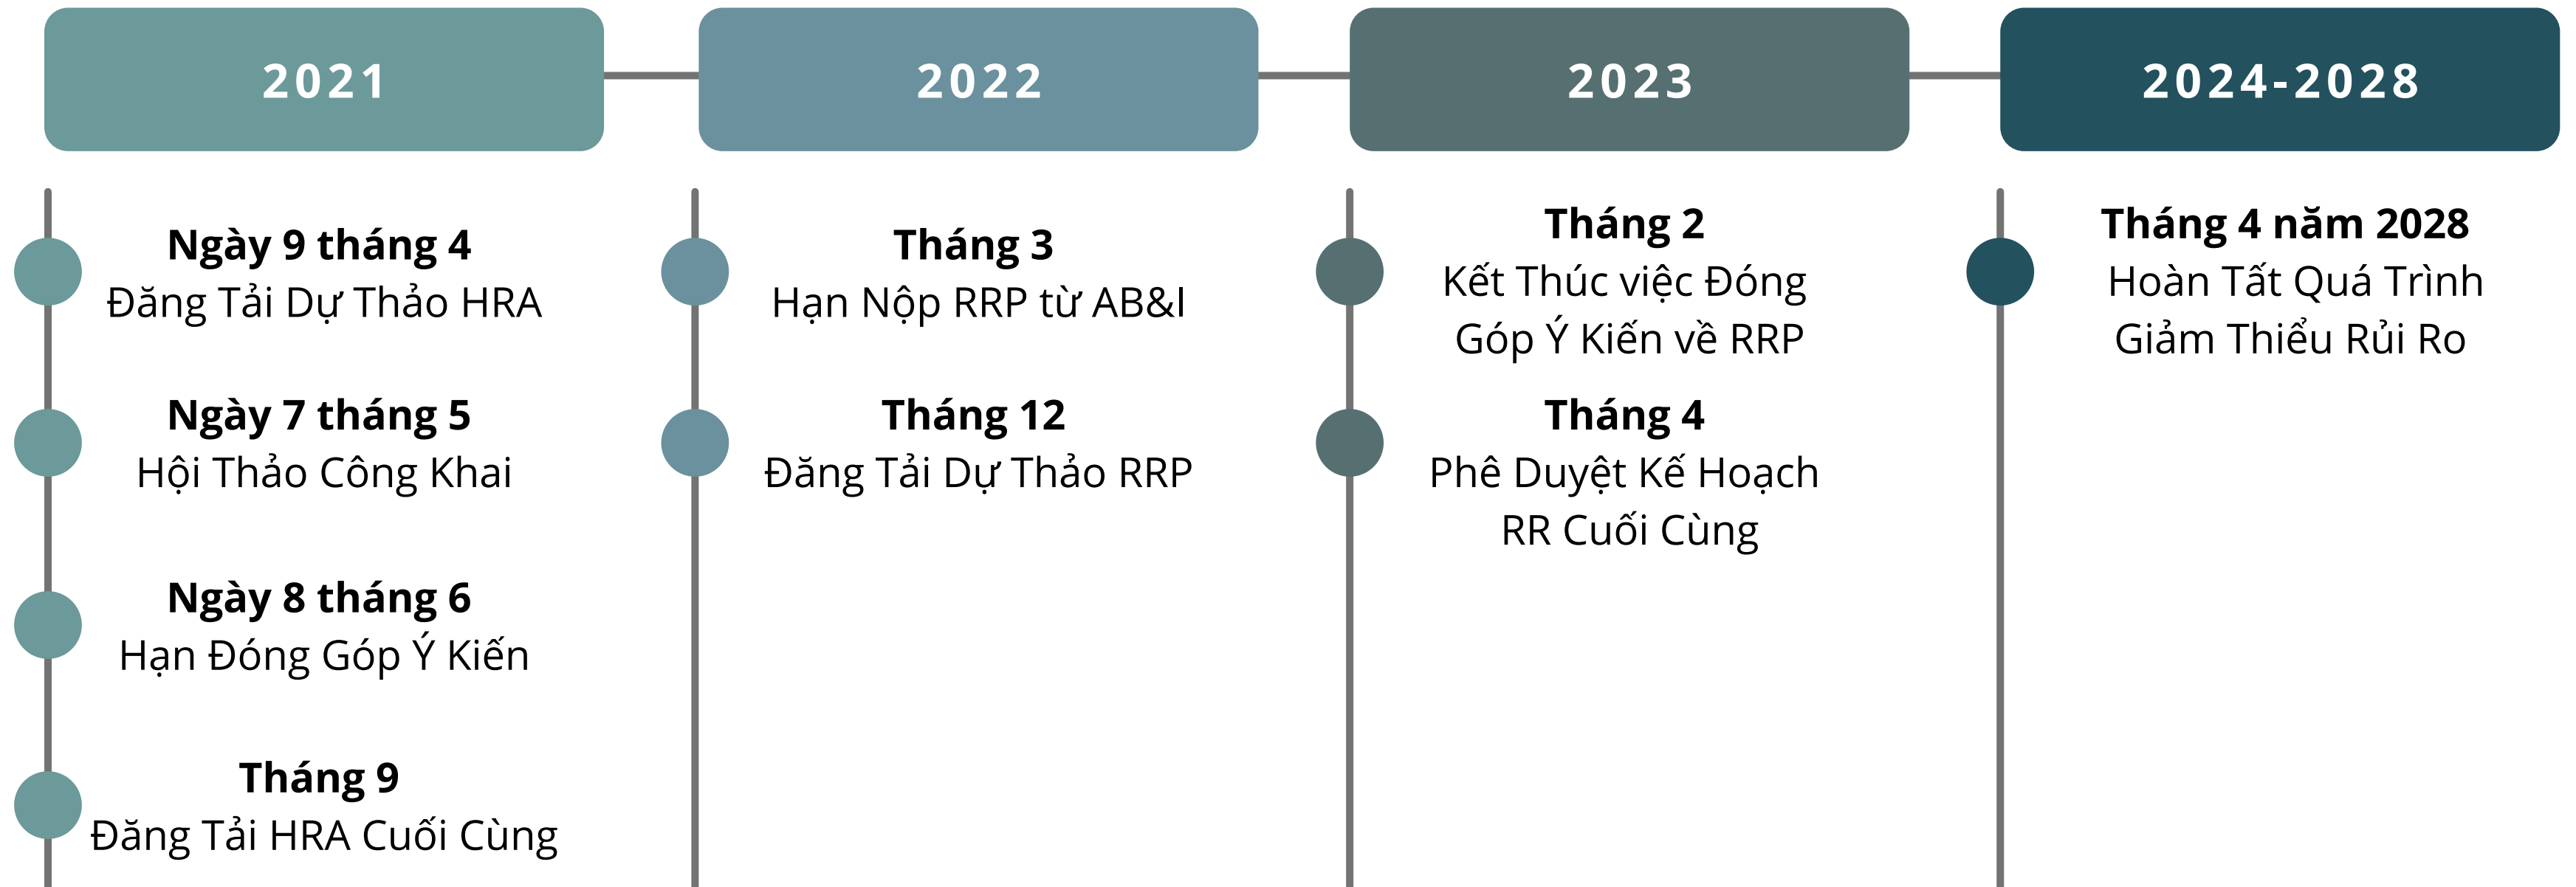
2021

Ngày 9 tháng 4
Đăng Tải Dự Thảo HRA

Ngày 7 tháng 5
Hội Thảo Công Khai

Ngày 8 tháng 6
Hạn Đóng Góp Ý Kiến

Tháng 9
Đăng Tải HRA Cuối Cùng

2022

Tháng 3
Hạn Nộp RRP từ AB&I

Tháng 12
Đăng Tải Dự Thảo RRP

2023

Tháng 2
Kết Thúc việc Đóng Góp Ý Kiến về RRP

Tháng 4
Phê Duyệt Kế Hoạch RR Cuối Cùng

2024-2028

Tháng 4 năm 2028
Hoàn Tất Quá Trình Giảm Thiểu Rủi Ro